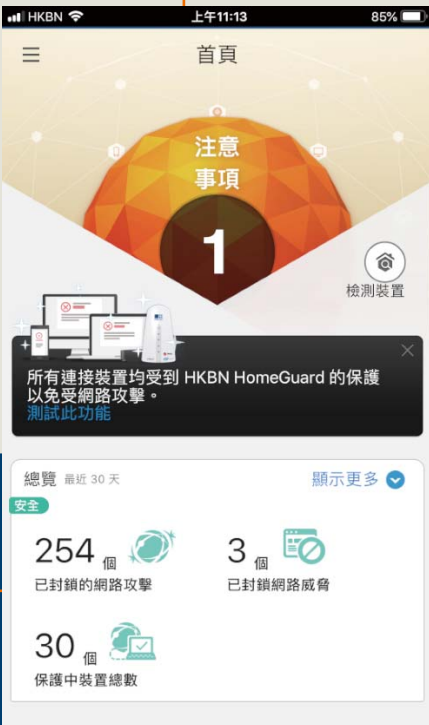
HKBN 上午11:13 85%

首頁

注意
事項

1

檢測裝置

所有連接裝置均受到 HKBN HomeGuard 的保護以免受網路攻擊。
測試此功能

總覽 最近 30 天

顯示更多

安全

254 個
已封鎖的網路攻擊

3 個
已封鎖網路威脅

30 個
保護中裝置總數